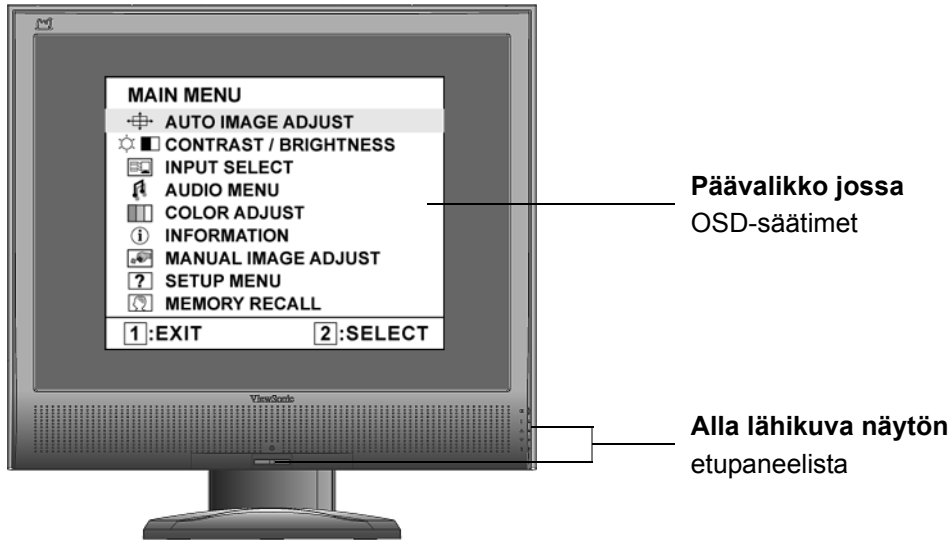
MAIN MENU
AUTO IMAGE ADJUST
CONTRAST / BRIGHTNESS
INPUT SELECT
AUDIO MENU
COLOR ADJUST
INFORMATION
MANUAL IMAGE ADJUST
SETUP MENU
MEMORY RECALL
1:EXIT 2:SELECT

ViewSonic

**Päävalikko jossa** OSD-säätimet

**Alla lähikuva näytön** etupaneelista